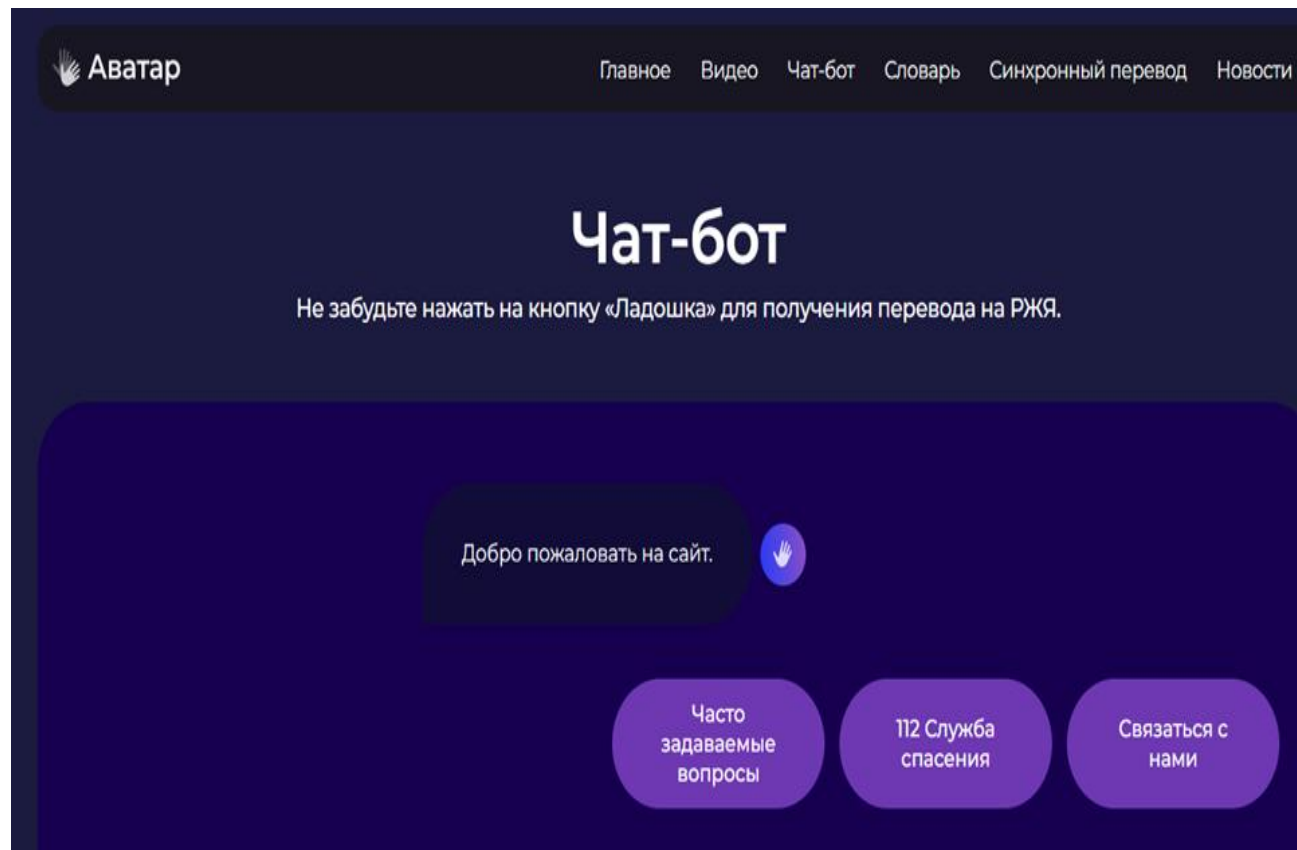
Аватар

Главное Видео Чат-бот Словарь Синхронный перевод Новости

Чат-бот

Не забудьте нажать на кнопку «Ладошка» для получения перевода на РЖЯ.

Добро пожаловать на сайт.

Часто задаваемые вопросы

112 Служба спасения

Связаться с нами